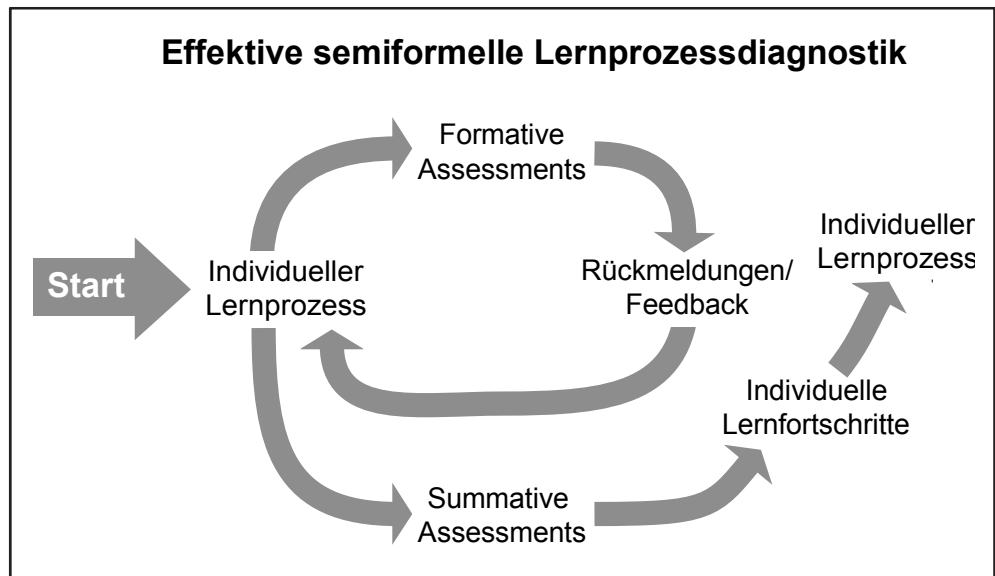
Effektive semiformelle Lernprozessdiagnostik

Start

Individueller Lernprozess

Formative Assessments

Rückmeldungen/ Feedback

Individueller Lernprozess

Individuelle Lernfortschritte

Summative Assessments